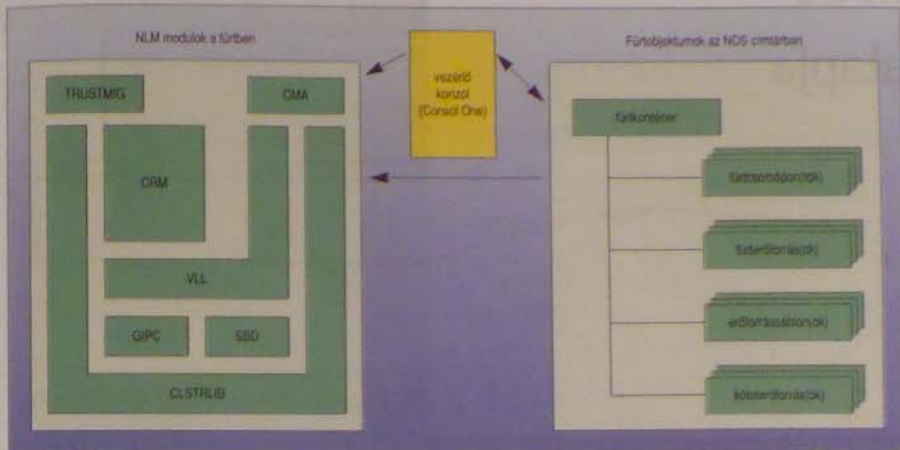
NLM modulok a fürtben

TRUSTMIG

CMA

CRM

VLL

GIPC

SBD

CLSTRLIB

vezérlő konzol (Consol One)

Fürtobjektumok az NDS címtárban

fürtkonténer

fürtcsomópon(ok)

fürterőforrás(ok)

erőforrásizon(ok)

kötetérőforrás(ok)